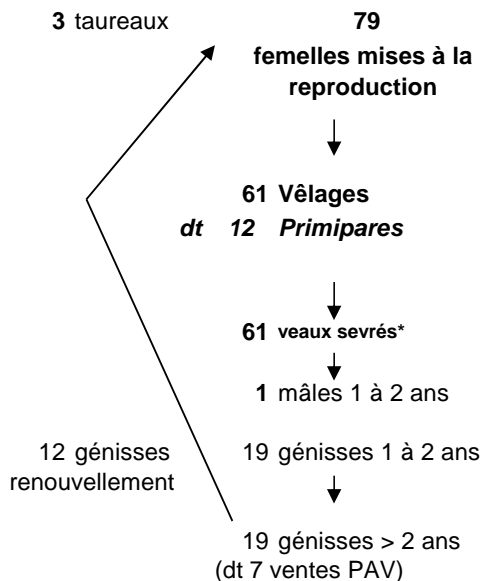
3 taureaux

79
femelles mises à la reproduction

61 Vêlages
dt 12 Primipares

61 veaux sevrés*

1 mâles 1 à 2 ans

12 génisses renouvellement

19 génisses 1 à 2 ans

19 génisses > 2 ans
(dt 7 ventes PAV)